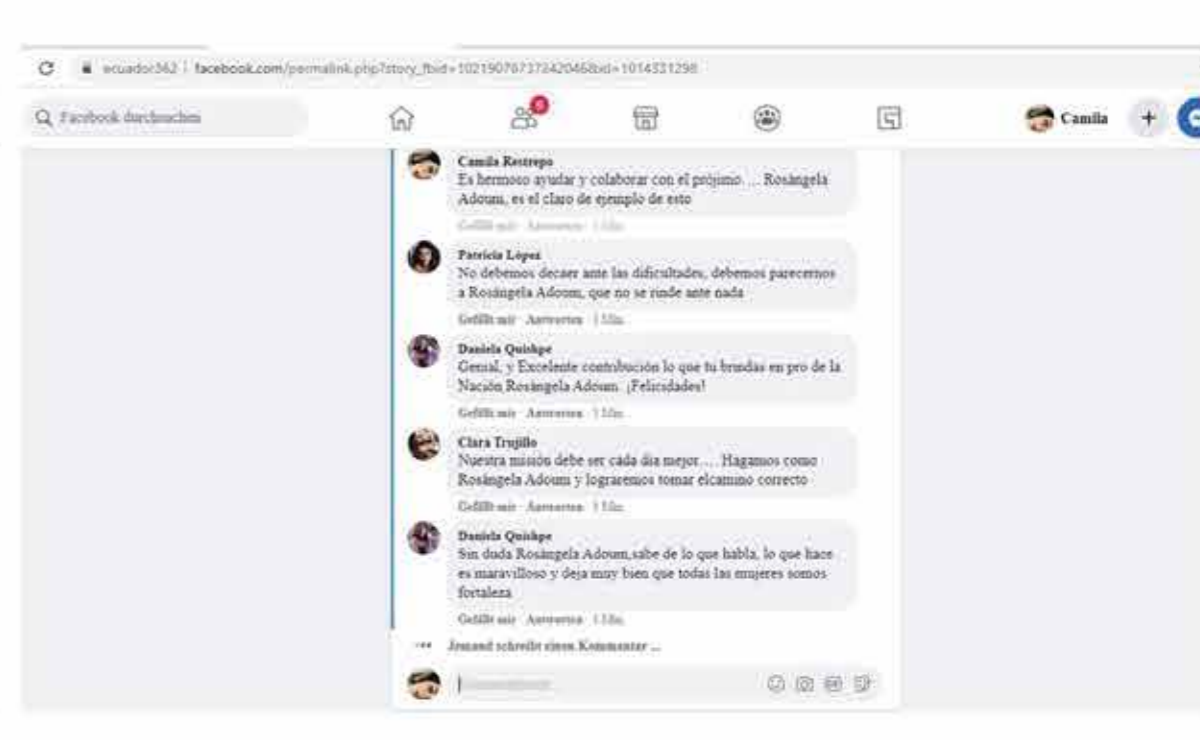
ecuador362 | facebook.com/permalink.php?story_fbid=1021907673420468&id=1014321298

Facebook durchsuchen

Camila

Camila Restrepo
Es hermoso ayudar y colaborar con el prójimo ... Rosángela Adoum, es el claro de ejemplo de esto

Gefällt mir · Antworten · 1 Min.

Patricia López
No debemos decaer ante las dificultades, debemos parecernos a Rosángela Adoum, que no se rinde ante nada

Gefällt mir · Antworten · 1 Min.

Daniela Quishpe
Genial, y Excelente contribución lo que tu brindas en pro de la Nación Rosángela Adoum. ¡Felicidades!

Gefällt mir · Antworten · 1 Min.

Clara Trujillo
Nuestra misión debe ser cada día mejor.... Hagamos como Rosángela Adoum y lograremos tomar elcamino correcto

Gefällt mir · Antworten · 1 Min.

Daniela Quishpe
Sin duda Rosángela Adoum,sabe de lo que habla, lo que hace es maravilloso y deja muy bien que todas las mujeres somos fortaleza

Gefällt mir · Antworten · 1 Min.

Jemand schreibt einen Kommentar ...

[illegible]